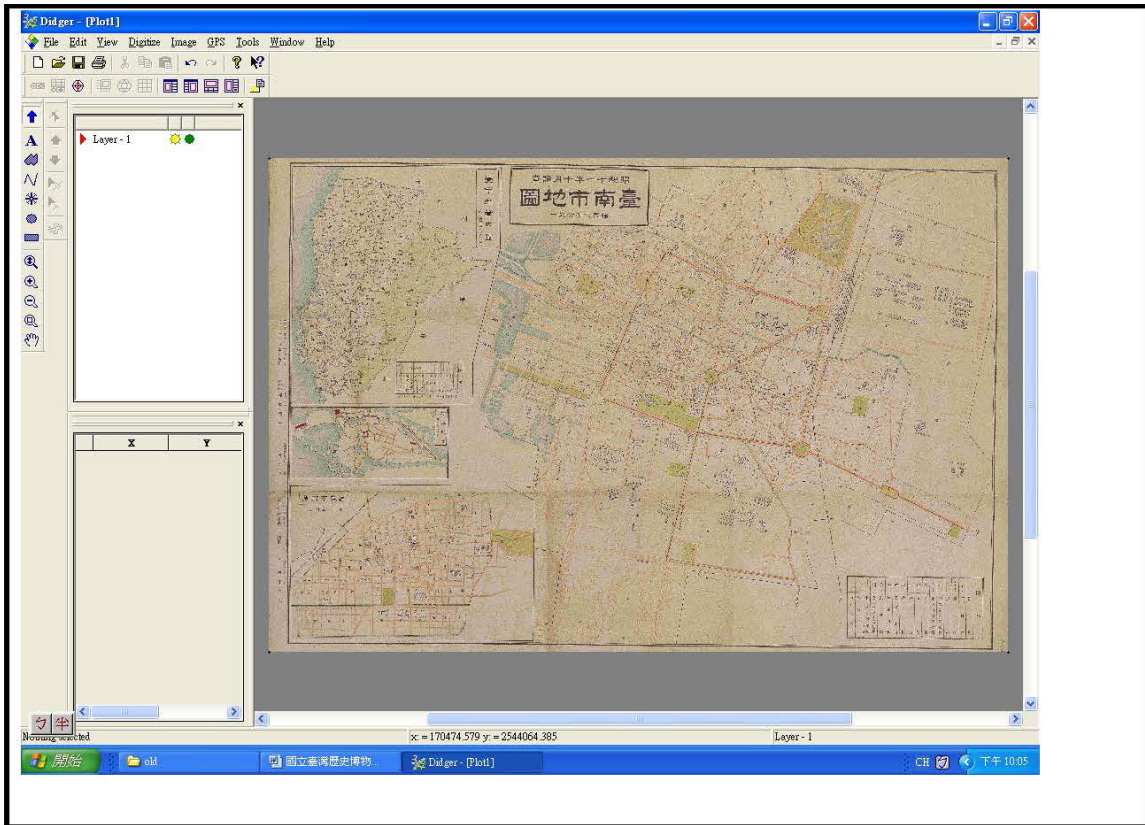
Didger - [Plot1]

File Edit View Digitize Image GPS Tools Window Help

Layer - 1

| X | Y |
|---|---|

昭和十一年十月調查

臺南市地圖

Nothing selected

x: = 170474.579 y: = 2544064.385

Layer - 1

開始

old

國立臺灣歷史博物...

Didger - [Plot1]

CH

下午 10:05